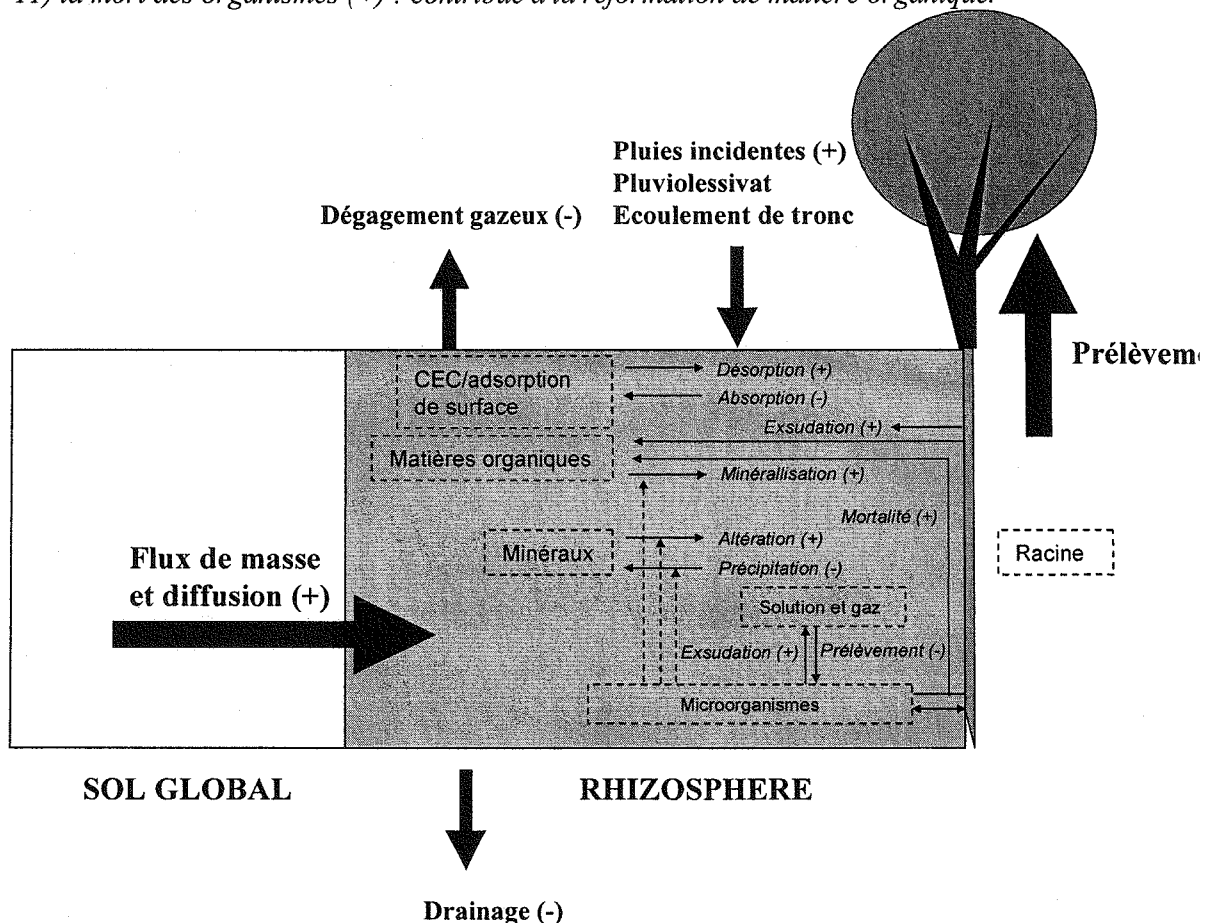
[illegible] la mort des organismes (+) : contribue à la reformation de matière organique.

Pluies incidentes (+)
Pluviolessivat
Ecoulement de tronc

Dégagement gazeux (-)

Prélèvem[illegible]

CEC/adsorption de surface

Désorption (+)

Absorption (-)

Exsudation (+)

Matières organiques

Minéralisation (+)

Mortalité (+)

Minéraux

Altération (+)

Précipitation (-)

Racine

Flux de masse et diffusion (+)

Solution et gaz

Exsudation (+)

Prélèvement (-)

Microorganismes

SOL GLOBAL

RHIZOSPHERE

Drainage (-)